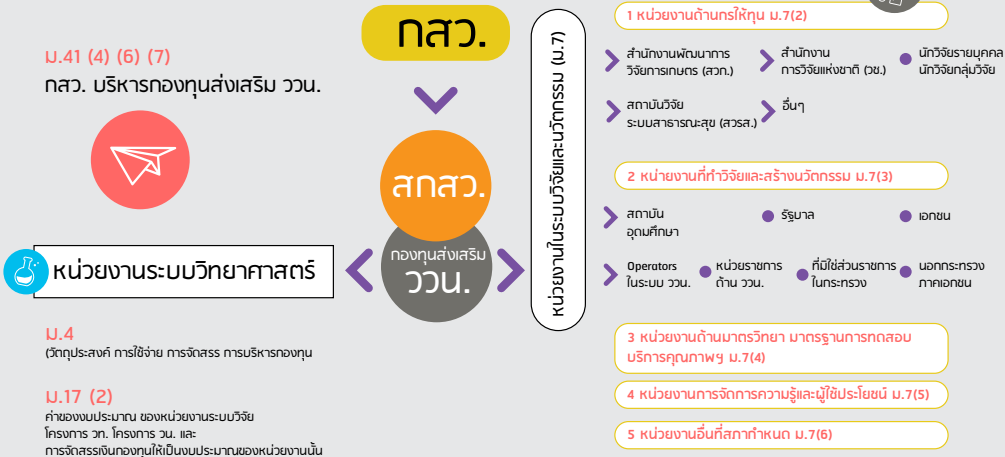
กสว.

ม.41 (4) (6) (7)
กสว. บริหารกองทุนส่งเสริม ววน.

สกสว.

กองทุนส่งเสริม
ววน.

หน่วยงานระบบวิทยาศาสตร์

ม.4
(วัตถุประสงค์ การใช้จ่าย การจัดสรร การบริหารกองทุน

ม.17 (2)
ค่าของงบประมาณ ของหน่วยงานระบบวิจัย โครงการ วท. โครงการ วน. และ การจัดสรรเงินกองทุนให้เป็นงบประมาณของหน่วยงานนั้น

หน่วยงานในระบบวิจัยและนวัตกรรม (ม.7)

1 หน่วยงานด้านการให้ทุน ม.7(2)
สำนักงานพัฒนาการวิจัยการเกษตร (สวก.)
สำนักงานการวิจัยแห่งชาติ (วช.)
นักวิจัยรายบุคคล นักวิจัยกลุ่มวิจัย
สถาบันวิจัยระบบสาธารณสุข (สวรส.)
อื่นๆ

2 หน่วยงานที่ทำวิจัยและสร้างนวัตกรรม ม.7(3)
สถาบันอุดมศึกษา
รัฐบาล
เอกชน
Operators ในระบบ ววน.
หน่วยราชการด้าน ววน.
ที่มิใช่ส่วนราชการในกระทรวง
นอกกระทรวง ภาคเอกชน

3 หน่วยงานด้านมาตรวิทยา มาตรฐานการทดสอบ บริการคุณภาพฯ ม.7(4)

4 หน่วยงานการจัดการความรู้และผู้ใช้ประโยชน์ ม.7(5)

5 หน่วยงานอื่นที่สภากำหนด ม.7(6)